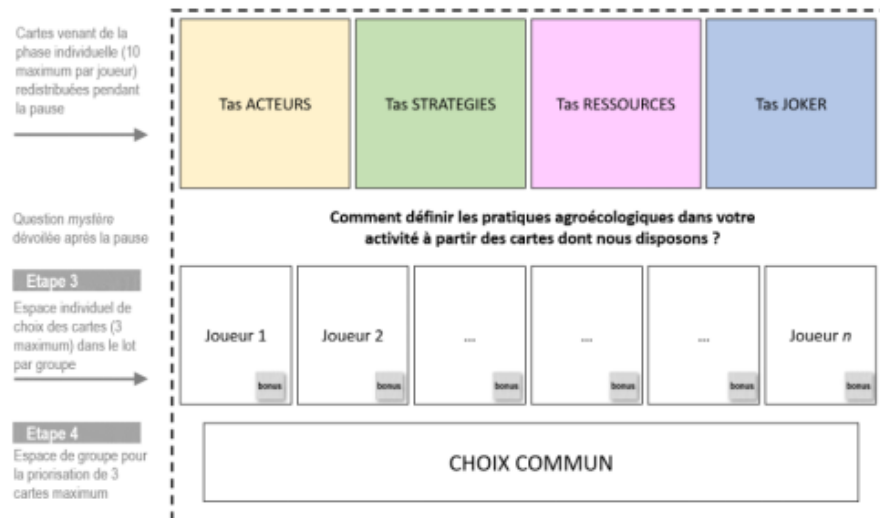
Cartes venant de la phase individuelle (10 maximum par joueur) redistribuées pendant la pause

Tas ACTEURS

Tas STRATEGIES

Tas RESSOURCES

Tas JOKER

Question mystère dévoilée après la pause

Comment définir les pratiques agroécologiques dans votre activité à partir des cartes dont nous disposons ?

Etape 3

Espace individuel de choix des cartes (3 maximum) dans le lot par groupe

Joueur 1

bonus

Joueur 2

bonus

...

bonus

...

bonus

...

bonus

Joueur *n*

bonus

Etape 4

Espace de groupe pour la priorisation de 3 cartes maximum

CHOIX COMMUN